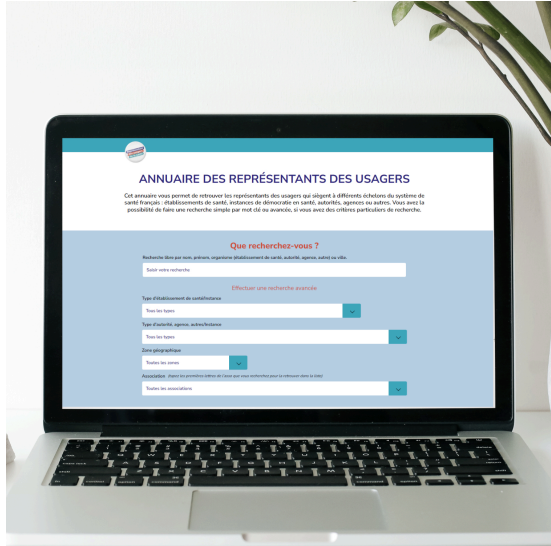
ANNUAIRE DES REPRÉSENTANTS DES USAGERS

Cet annuaire vous permet de retrouver les représentants des usagers qui siègent à différents échelons du système de santé français : établissements de santé, instances de démocratie en santé, autorités, agences ou autres. Vous avez la possibilité de faire une recherche simple par mot clé ou avancée, si vous avez des critères particuliers de recherche.

Que recherchez-vous ?

Recherche libre par nom, prénom, organisme (établissement de santé, autorité, agence, autre) ou ville.

Saisir votre recherche

Effectuer une recherche avancée

Type d'établissement de santé/instance

Tous les types

Type d'autorité, agence, autre/instance

Tous les types

Zone géographique

Toutes les zones

Association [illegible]

Toutes les associations